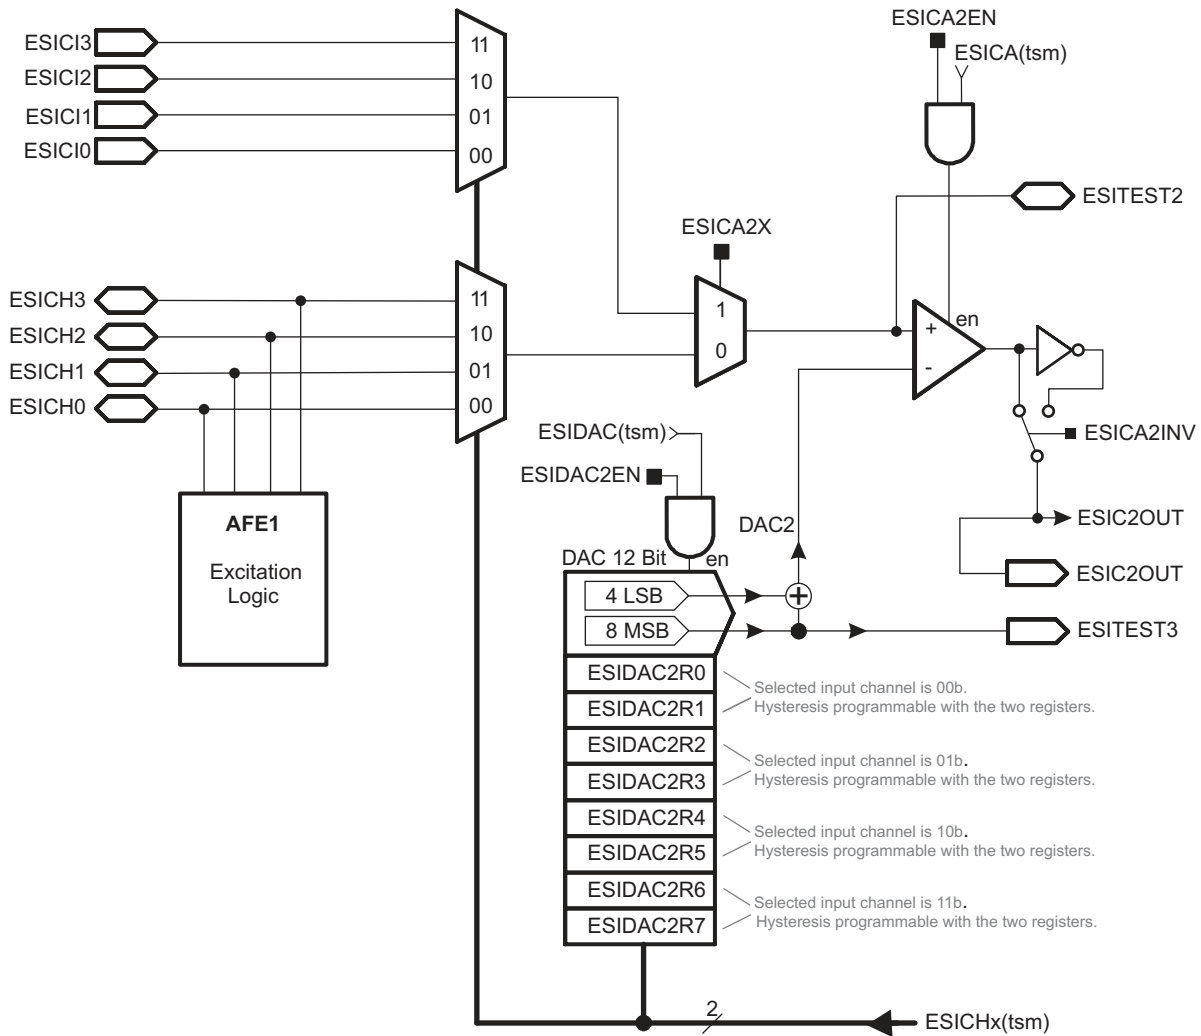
ESICI3
ESICI2
ESICI1
ESICI0
11
10
01
00
ESICA2EN
ESICA(tsm)
ESITEST2
ESICA2X
ESICH3
ESICH2
ESICH1
ESICH0
11
10
01
00
1
0
+
-
en
ESICA2INV
ESIDAC(tsm)
ESIDAC2EN
AFE1
Excitation Logic
DAC2
ESIC2OUT
ESIC2OUT
DAC 12 Bit
en
4 LSB
8 MSB
ESITEST3
ESIDAC2R0
ESIDAC2R1
Selected input channel is 00b.
Hysteresis programmable with the two registers.
ESIDAC2R2
ESIDAC2R3
Selected input channel is 01b.
Hysteresis programmable with the two registers.
ESIDAC2R4
ESIDAC2R5
Selected input channel is 10b.
Hysteresis programmable with the two registers.
ESIDAC2R6
ESIDAC2R7
Selected input channel is 11b.
Hysteresis programmable with the two registers.
2
ESICHx(tsm)